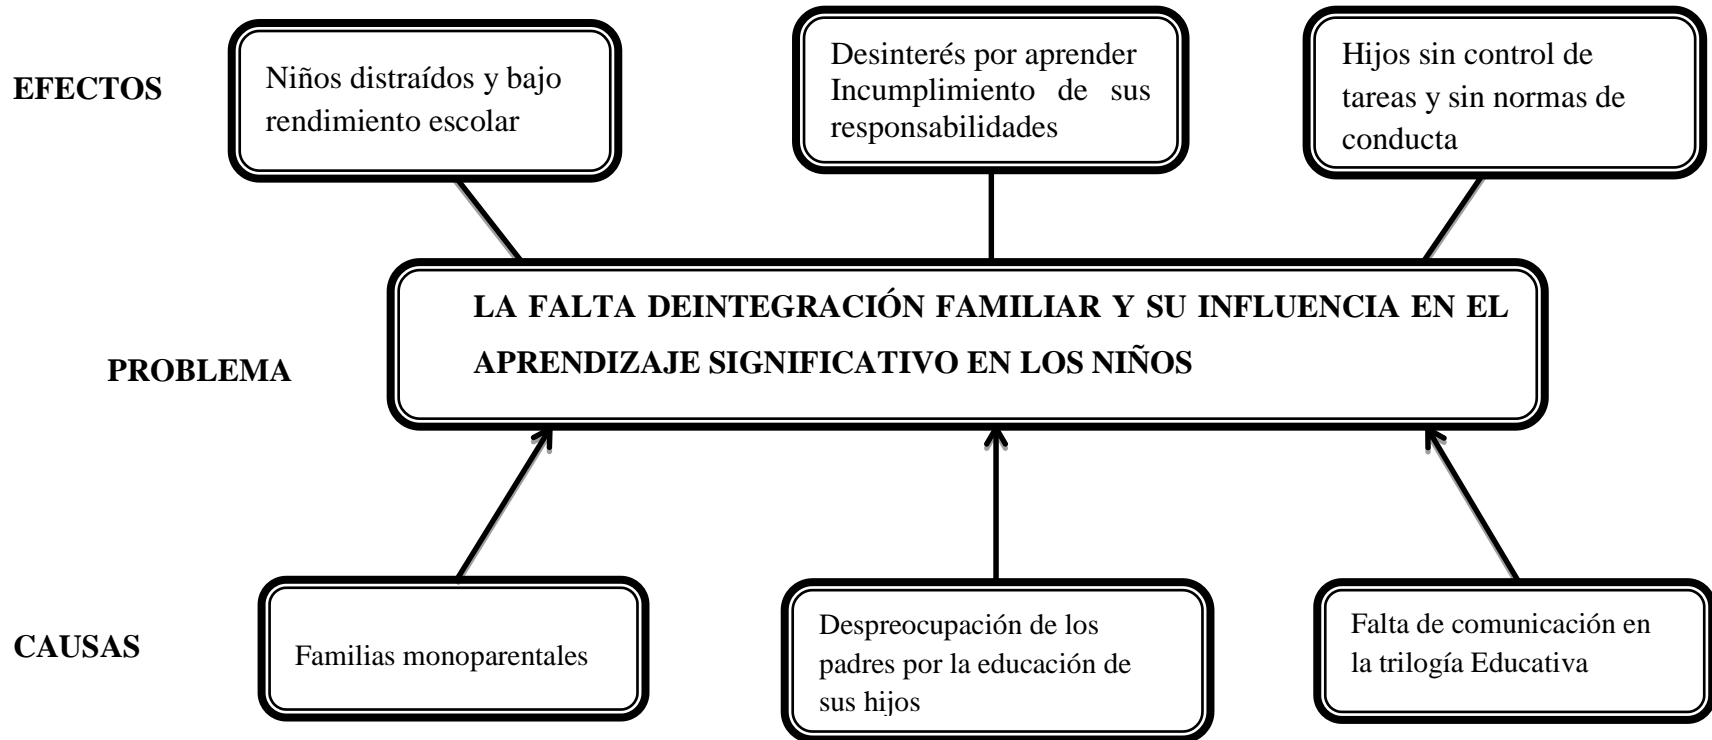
EFECTOS

Niños distraídos y bajo rendimiento escolar

Desinterés por aprender Incumplimiento de sus responsabilidades

Hijos sin control de tareas y sin normas de conducta

PROBLEMA

LA FALTA DEINTEGRACIÓN FAMILIAR Y SU INFLUENCIA EN EL APRENDIZAJE SIGNIFICATIVO EN LOS NIÑOS

CAUSAS

Familias monoparentales

Despreocupación de los padres por la educación de sus hijos

Falta de comunicación en la trilogía Educativa